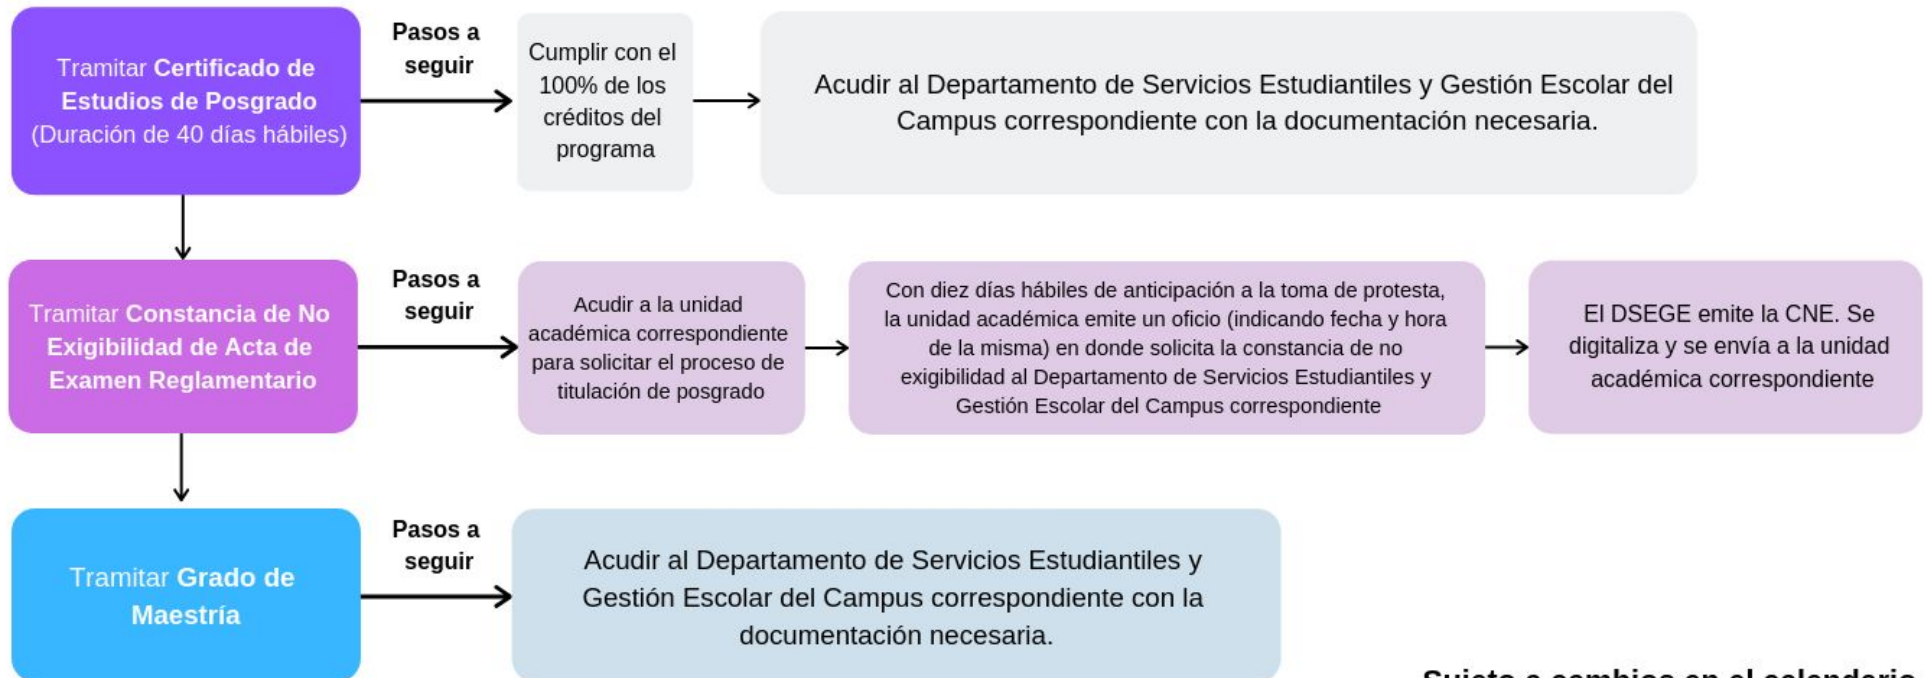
Tramitar Certificado de Estudios de Posgrado (Duración de 40 días hábiles)

Pasos a seguir

Cumplir con el 100% de los créditos del programa

Acudir al Departamento de Servicios Estudiantiles y Gestión Escolar del Campus correspondiente con la documentación necesaria.

Tramitar Constancia de No Exigibilidad de Acta de Examen Reglamentario

Pasos a seguir

Acudir a la unidad académica correspondiente para solicitar el proceso de titulación de posgrado

Con diez días hábiles de anticipación a la toma de protesta, la unidad académica emite un oficio (indicando fecha y hora de la misma) en donde solicita la constancia de no exigibilidad al Departamento de Servicios Estudiantiles y Gestión Escolar del Campus correspondiente

El DSEGE emite la CNE. Se digitaliza y se envía a la unidad académica correspondiente

Tramitar Grado de Maestría

Pasos a seguir

Acudir al Departamento de Servicios Estudiantiles y Gestión Escolar del Campus correspondiente con la documentación necesaria.

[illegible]